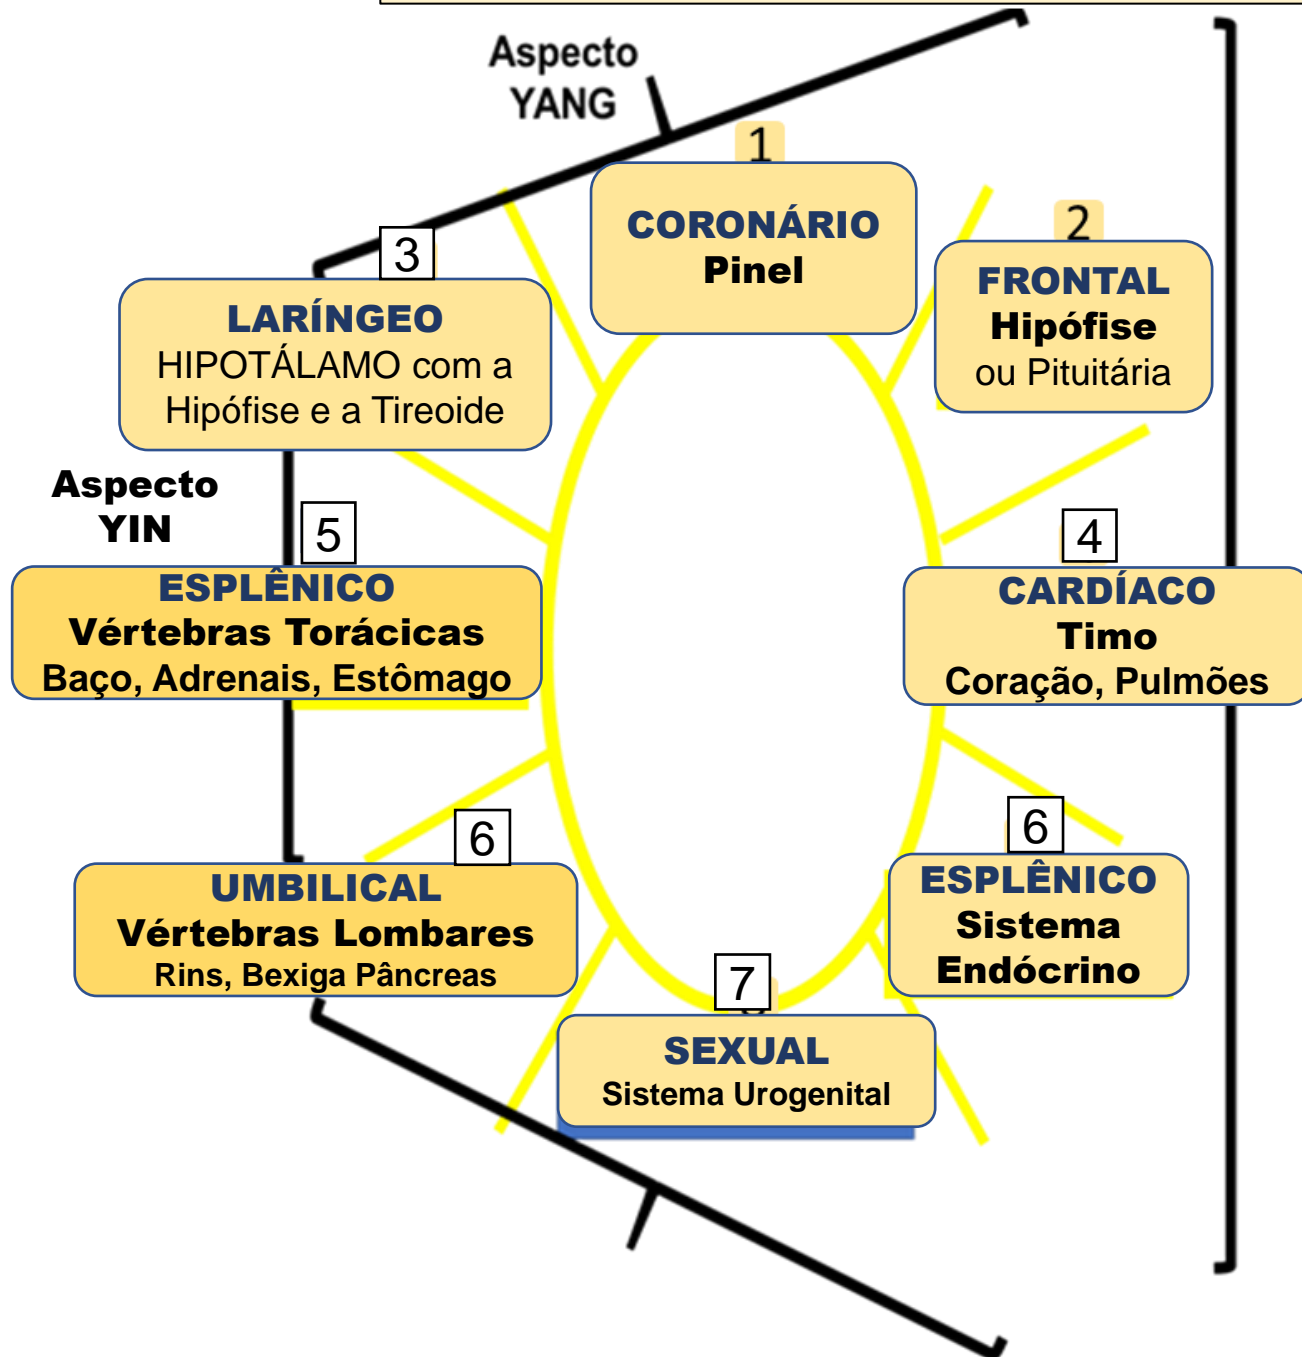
Aspecto YANG

1
CORONÁRIO
Pinel

2
FRONTAL
Hipófise
ou Pituitária

3
LARÍNGEO
HIPOTÁLAMO com a Hipófise e a Tireoide

Aspecto YIN

5
ESPLÊNICO
Vértebras Torácicas
Baço, Adrenais, Estômago

4
CARDÍACO
Timo
Coração, Pulmões

6
UMBILICAL
Vértebras Lombares
Rins, Bexiga Pâncreas

6
ESPLÊNICO
Sistema Endócrino

7
SEXUAL
Sistema Urogenital